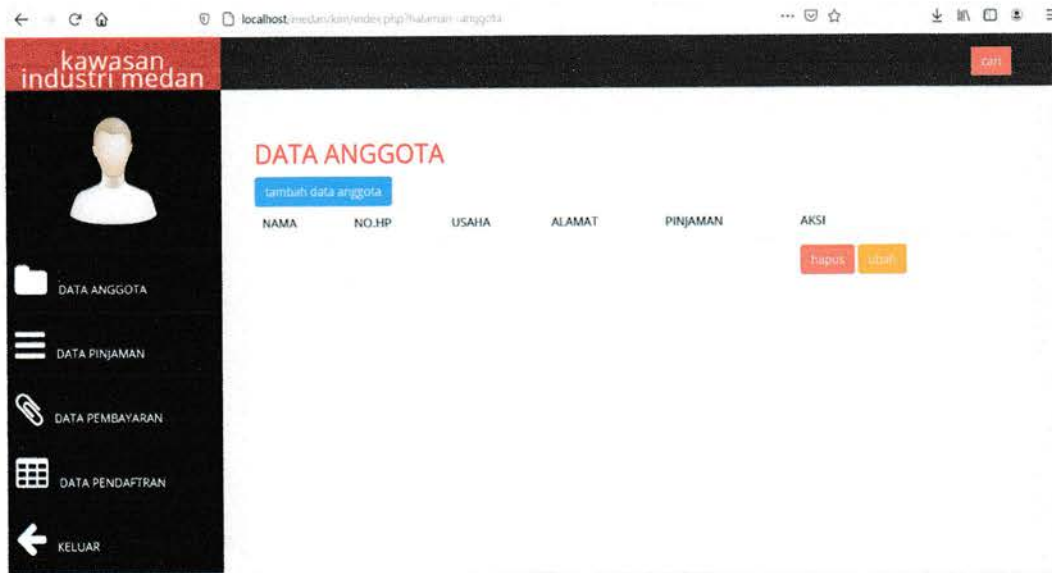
localhost/medan/kim/index.php?halaman=anggota

kawasan industri medan

cari

DATA ANGGOTA

tambah data anggota

| NAMA | NO.HP | USAHA | ALAMAT | PINJAMAN | AKSI |
|---|---|---|---|---|---|
| | | | | | hapus ubah |

DATA ANGGOTA

DATA PINJAMAN

DATA PEMBAYARAN

DATA PENDAFTRAN

KELUAR